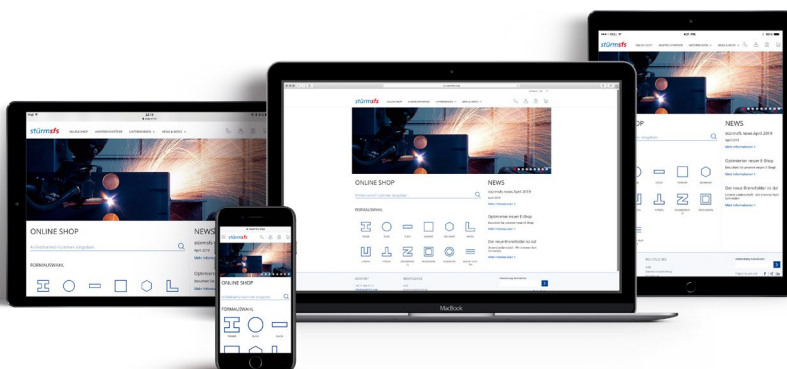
stürmsfs

ONLINE SHOP

NEWS

stürmsfs news April 2019

Mehr Informationen >

Optimierter neuer E-Shop

Der neue Brandmelder ist da

FORMAUSWAHL

ONLINE SHOP

NEWS

FORMAUSWAHL

ONLINE SHOP

FORMAUSWAHL

SHOP

NEWS

stürmsfs news April 2019

Mehr Informationen >

Optimierter neuer E-Shop

Der neue Brandmelder ist da

MacBook